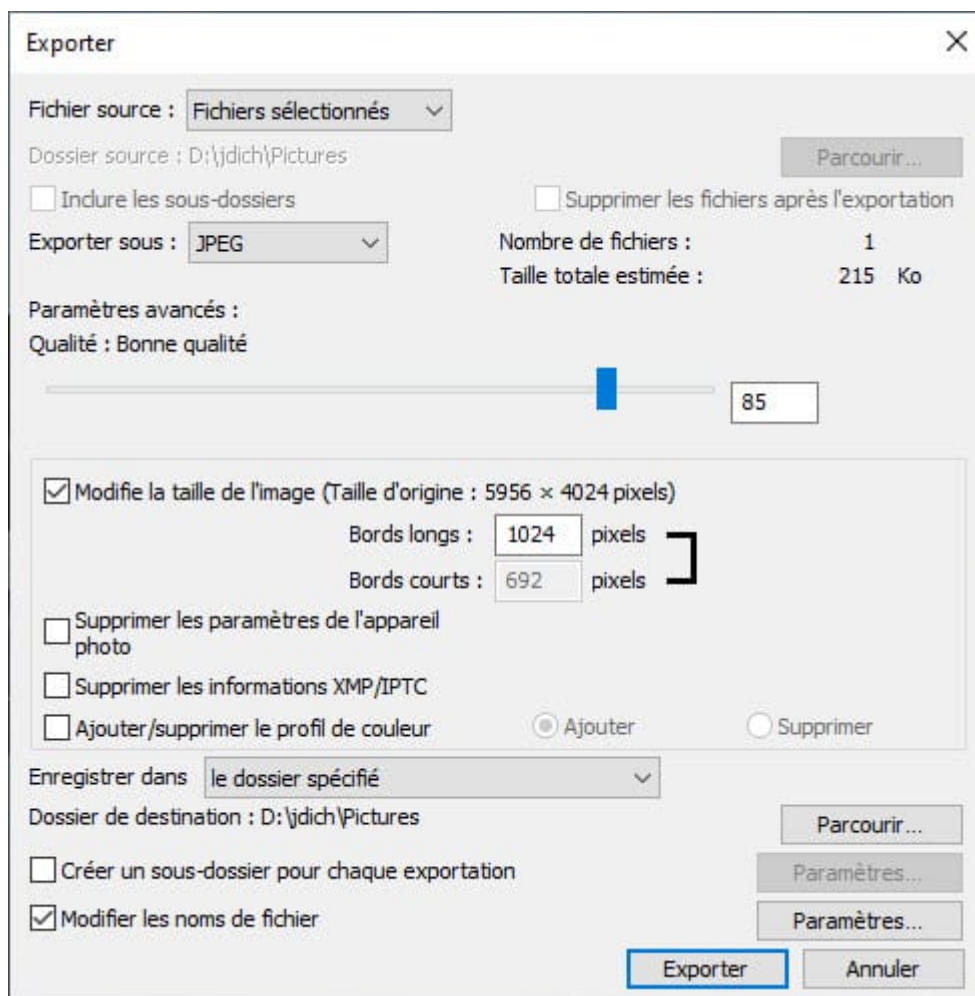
Exporter

Fichier source : Fichiers sélectionnés

Dossier source : D:\jdich\Pictures

Parcourir...

Inclure les sous-dossiers

Supprimer les fichiers après l'exportation

Exporter sous : JPEG

Nombre de fichiers : 1

Taille totale estimée : 215 Ko

Paramètres avancés :

Qualité : Bonne qualité

85

Modifie la taille de l'image (Taille d'origine : 5956 × 4024 pixels)

Bords longs : 1024 pixels

Bords courts : 692 pixels

Supprimer les paramètres de l'appareil photo

Supprimer les informations XMP/IPTC

Ajouter/supprimer le profil de couleur

Ajouter

Supprimer

Enregistrer dans le dossier spécifié

Dossier de destination : D:\jdich\Pictures

Parcourir...

Créer un sous-dossier pour chaque exportation

Paramètres...

Modifier les noms de fichier

Paramètres...

Exporter

Annuler